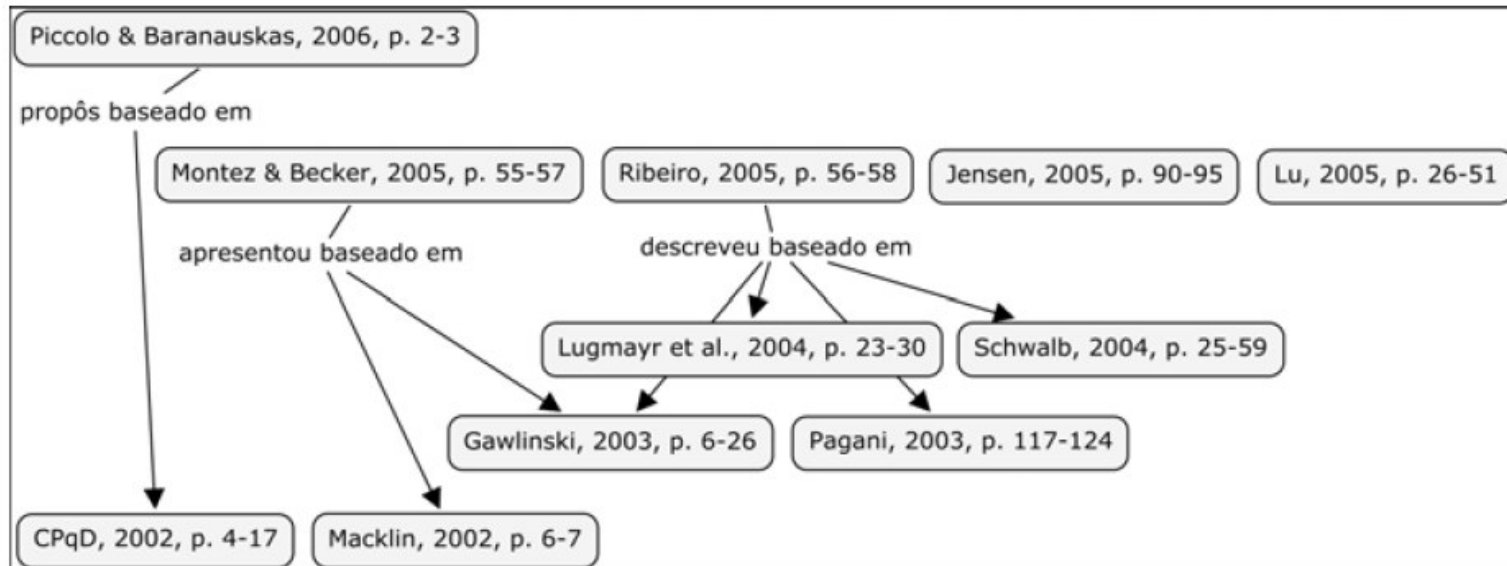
Piccolo & Baranauskas, 2006, p. 2-3

propôs baseado em

Montez & Becker, 2005, p. 55-57

Ribeiro, 2005, p. 56-58

Jensen, 2005, p. 90-95

Lu, 2005, p. 26-51

apresentou baseado em

descreveu baseado em

Lugmayr et al., 2004, p. 23-30

Schwalb, 2004, p. 25-59

Gawlinski, 2003, p. 6-26

Pagani, 2003, p. 117-124

CPqD, 2002, p. 4-17

Macklin, 2002, p. 6-7